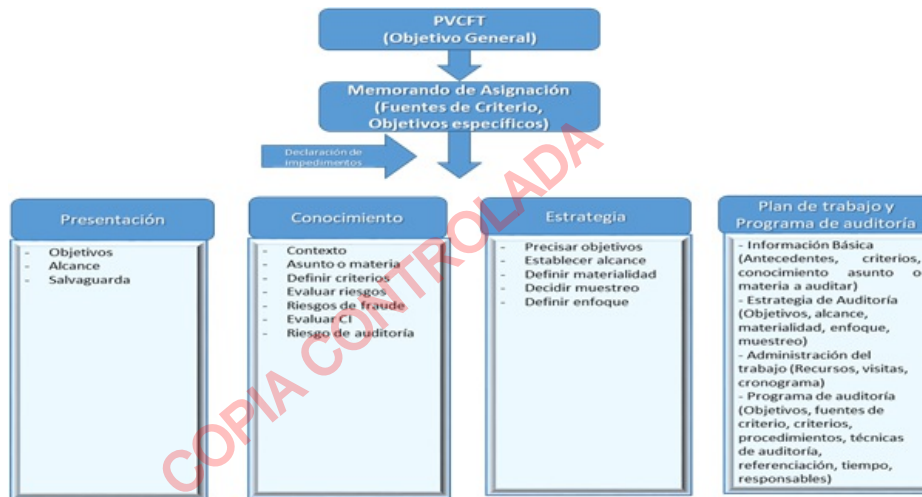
PVCFT
(Objetivo General)

Memorando de Asignación
(Fuentes de Criterio,
Objetivos específicos)

Declaración de impedimentos

Presentación

- Objetivos
- Alcance
- Salvaguarda

Conocimiento

- Contexto
- Asunto o materia
- Definir criterios
- Evaluar riesgos
- Riesgos de fraude
- Evaluar CI
- Riesgo de auditoría

Estrategia

- Precisar objetivos
- Establecer alcance
- Definir materialidad
- Decidir muestreo
- Definir enfoque

Plan de trabajo y
Programa de auditoría

- Información Básica (Antecedentes, criterios, conocimiento asunto o materia a auditar)
- Estrategia de Auditoría (Objetivos, alcance, materialidad, enfoque, muestreo)
- Administración del trabajo (Recursos, visitas, cronograma)
- Programa de auditoría (Objetivos, fuentes de criterio, criterios, procedimientos, técnicas de auditoría, referenciación, tiempo, responsables)

COPIA CONTROLADA